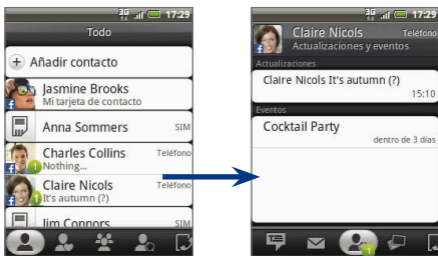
3G 17:29
Todo
Añadir contacto
Jasmine Brooks
Mi tarjeta de contacto
Anna Sommers
SIM
Charles Collins
Teléfono
Nothing...
Claire Nicols
Teléfono
It's autumn (?)
Jim Connors
SIM

3G 17:29
Claire Nicols
Teléfono
Actualizaciones y eventos
Actualizaciones
Claire Nicols It's autumn (?)
15:10
Eventos
Cocktail Party
dentro de 3 días